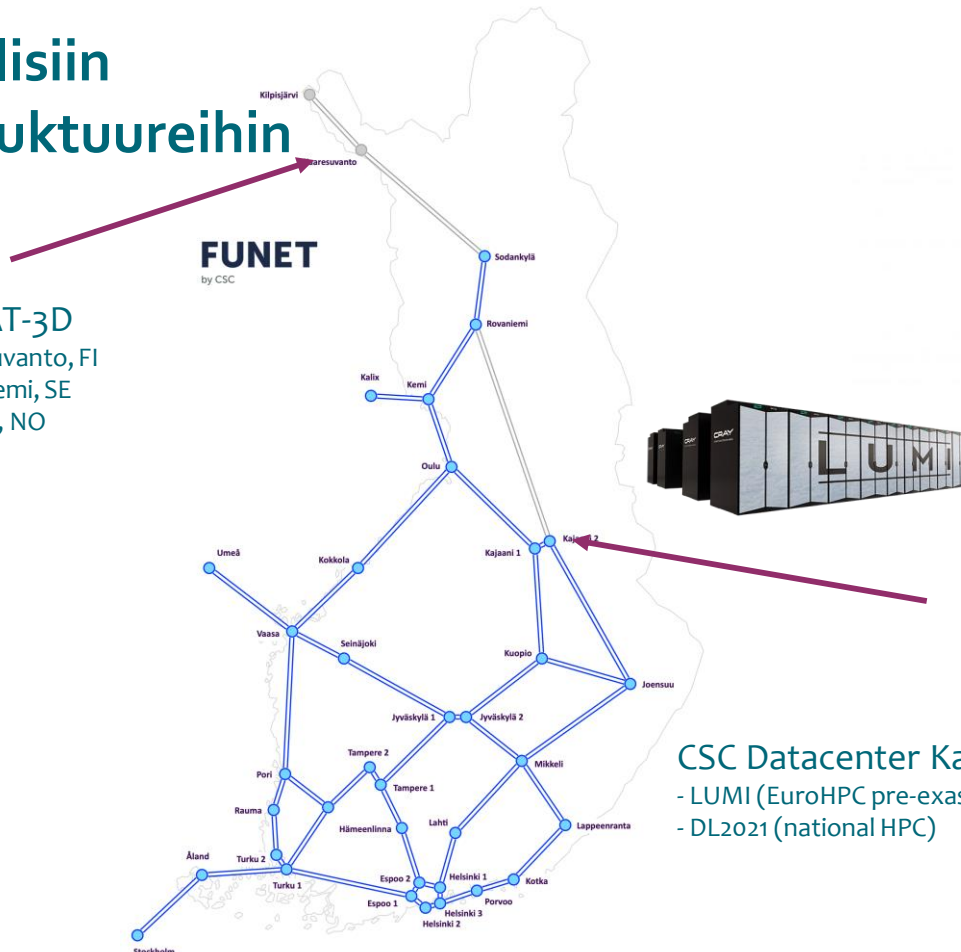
lisiin
uktuureihin

AT-3D
uvanto, FI
emi, SE
, NO

FUNET
by CSC

Kilpisjärvi
aresuvanto
Sodankylä
Rovaniemi
Kalix
Kemi
Oulu
Kajaani 1
Kaj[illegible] 2
Umeå
Kokkola
Vaasa
Seinäjoki
Kuopio
Joensuu
Jyväskylä 1
Jyväskylä 2
Tampere 2
Tampere 1
Mikkeli
Pori
Rauma
Hämeenlinna
Lahti
Lappeenranta
Åland
Turku 2
Turku 1
Espoo 2
Espoo 1
Helsinki 1
Helsinki 3
Helsinki 2
Porvoo
Kotka
Stockholm

CRAY
CRAY
LUMI

CSC Datacenter Ka
- LUMI (EuroHPC pre-exas
- DL2021 (national HPC)